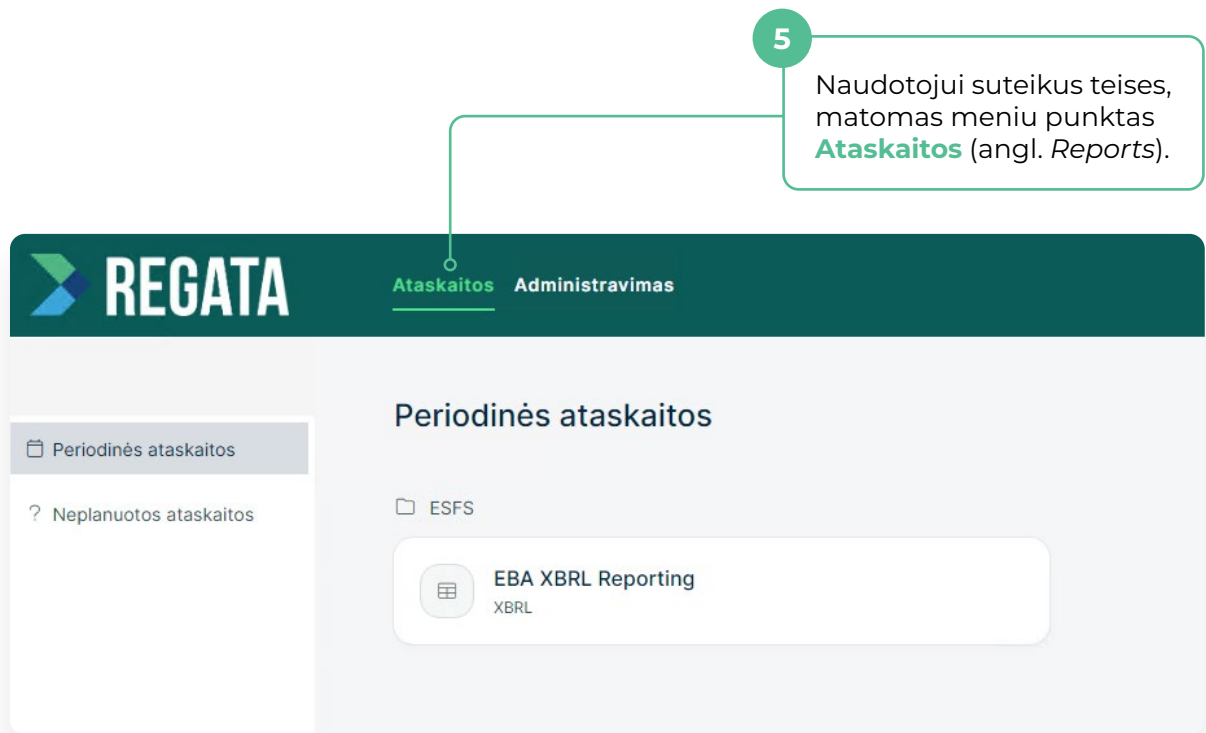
5

Naudotojui suteikus teises, matomas meniu punktas **Ataskaitos** (angl. *Reports*).

REGATA

Ataskaitos Administravimas

Periodinės ataskaitos

Neplanuotos ataskaitos

Periodinės ataskaitos

ESFS

EBA XBRL Reporting
XBRL